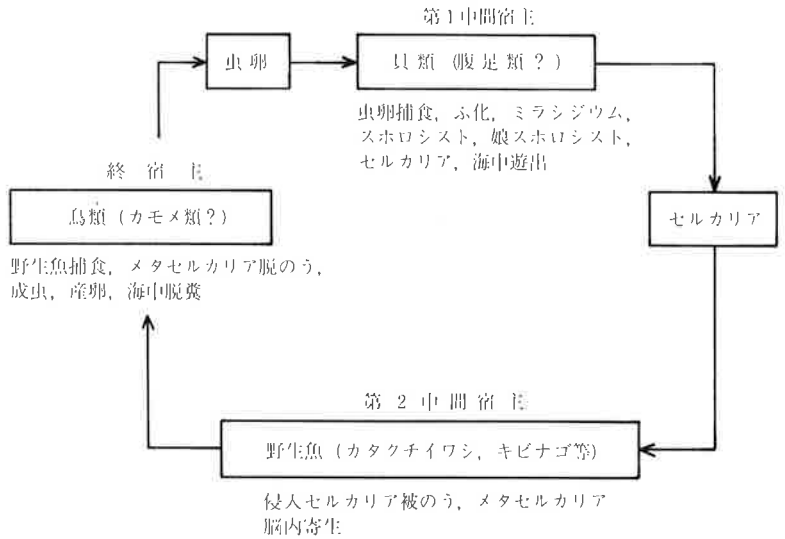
虫卵

第1中間宿主

貝類（腹足類？）

虫卵捕食，ふ化，ミラシジウム，スポロシスト，娘スポロシスト，セルカリア，海中遊出

セルカリア

第 2 中 間 宿 主

野生魚（カタクチイワシ，キビナゴ等）

侵入セルカリア被のう，メタセルカリア脳内寄生

終 宿 主

鳥類（カモメ類？）

野生魚捕食，メタセルカリア脱のう，成虫，産卵，海中脱糞